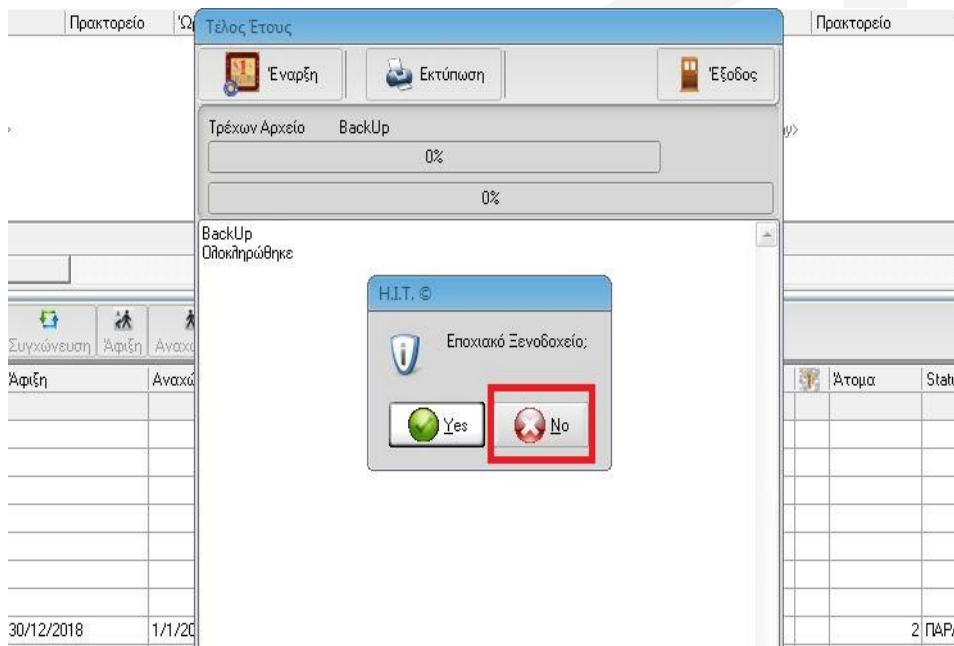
Πρακτορείο 'Ώ

Τέλος Έτους

Έναρξη

Εκτύπωση

Έξοδος

Τρέχων Αρχείο BackUp

0%

0%

BackUp
Ολοκληρώθηκε

H.I.T. ©

Εποχιακό Ξενοδοχείο;

Yes

No

Πρακτορείο

Συγχώνευση Άφιξη Αναχ

Άφιξη Αναχώ

Άτομα Stat

30/12/2018 1/1/20

2 ΠΑΡ